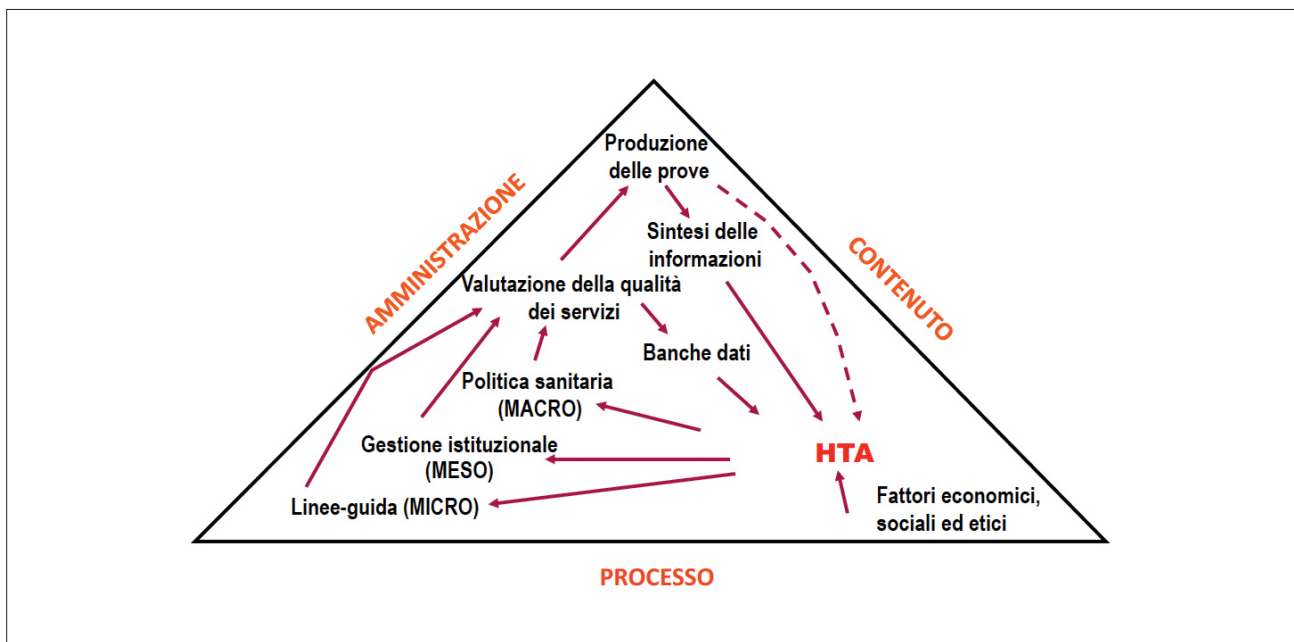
Produzione delle prove

AMMINISTRAZIONE

CONTENUTO

Sintesi delle informazioni

Valutazione della qualità dei servizi

Banche dati

Politica sanitaria (MACRO)

Gestione istituzionale (MESO)

HTA

Linee-guida (MICRO)

Fattori economici, sociali ed etici

PROCESSO